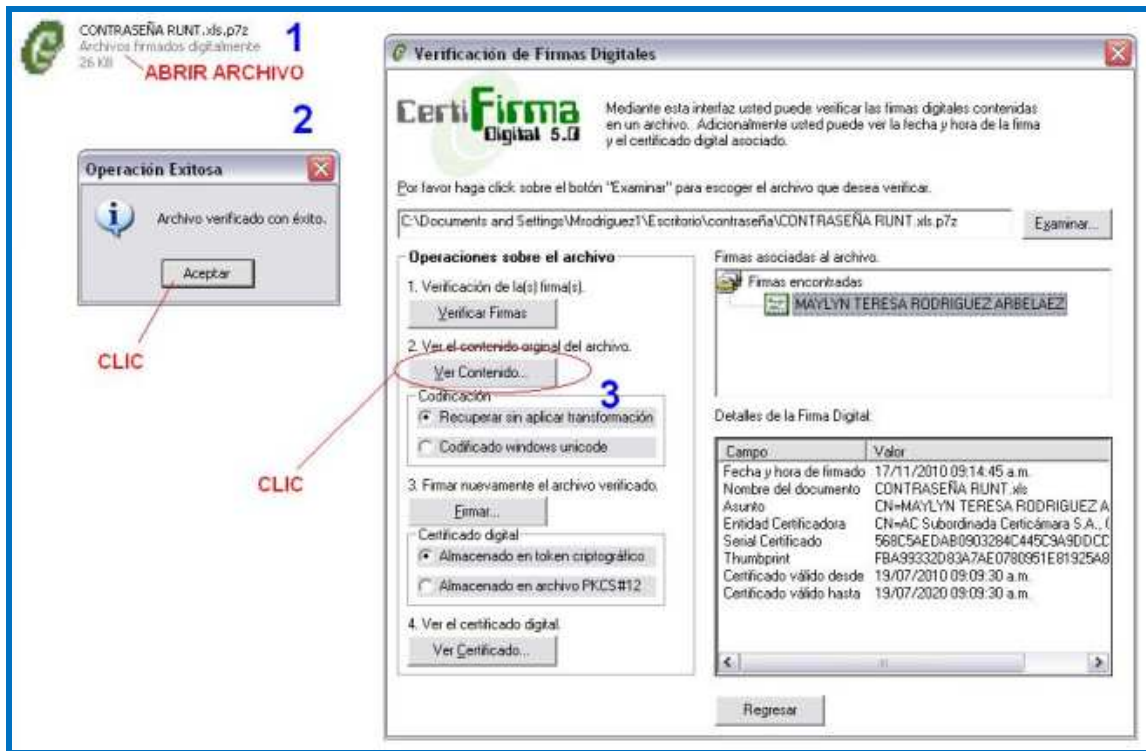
CONTRASEÑA RUNT.xls.p7z
Archivos firmados digitalmente
26 KB
ABRIR ARCHIVO
1

2

Operación Exitosa

Archivo verificado con éxito.

Aceptar

CLIC

CLIC

Verificación de Firmas Digitales

CertiFirma Digital 5.0

Mediante esta interfaz usted puede verificar las firmas digitales contenidas en un archivo. Adicionalmente usted puede ver la fecha y hora de la firma y el certificado digital asociado.

Por favor haga click sobre el botón "Examinar" para escoger el archivo que desea verificar.

C:\Documents and Settings\Mrodriguez1\Escritorio\contraseña\CONTRASEÑA RUNT.xls.p7z

Examinar...

Operaciones sobre el archivo

1. Verificación de la(s) firma(s).

Verificar Firmas

2. Ver el contenido original del archivo.

Ver Contenido...

3

Codificación

Recuperar sin aplicar transformación

Codificado windows unicode

3. Firmar nuevamente el archivo verificado.

Firmar...

Certificado digital

Almacenado en token criptográfico

Almacenado en archivo PKCS#12

4. Ver el certificado digital.

Ver Certificado...

Firmas asociadas al archivo.

Firmas encontradas

MAYLYN TERESA RODRIGUEZ ARBELAEZ

Detalles de la Firma Digital:

| Campo | Valor |
|---|---|
| Fecha y hora de firmado | 17/11/2010 09:14:45 a.m. |
| Nombre del documento | CONTRASEÑA RUNT.xls |
| Asunto | CN=MAYLYN TERESA RODRIGUEZ A |
| Entidad Certificadora | CN=AC Subordinada Certicámara S.A., ( |
| Serial Certificado | 568C5AEDAB0903284C445C9A9DDCC |
| Thumbprint | FBA99332D83A7AE0780951E81925A8 |
| Certificado válido desde | 19/07/2010 09:09:30 a.m. |
| Certificado válido hasta | 19/07/2020 09:09:30 a.m. |

Regresar